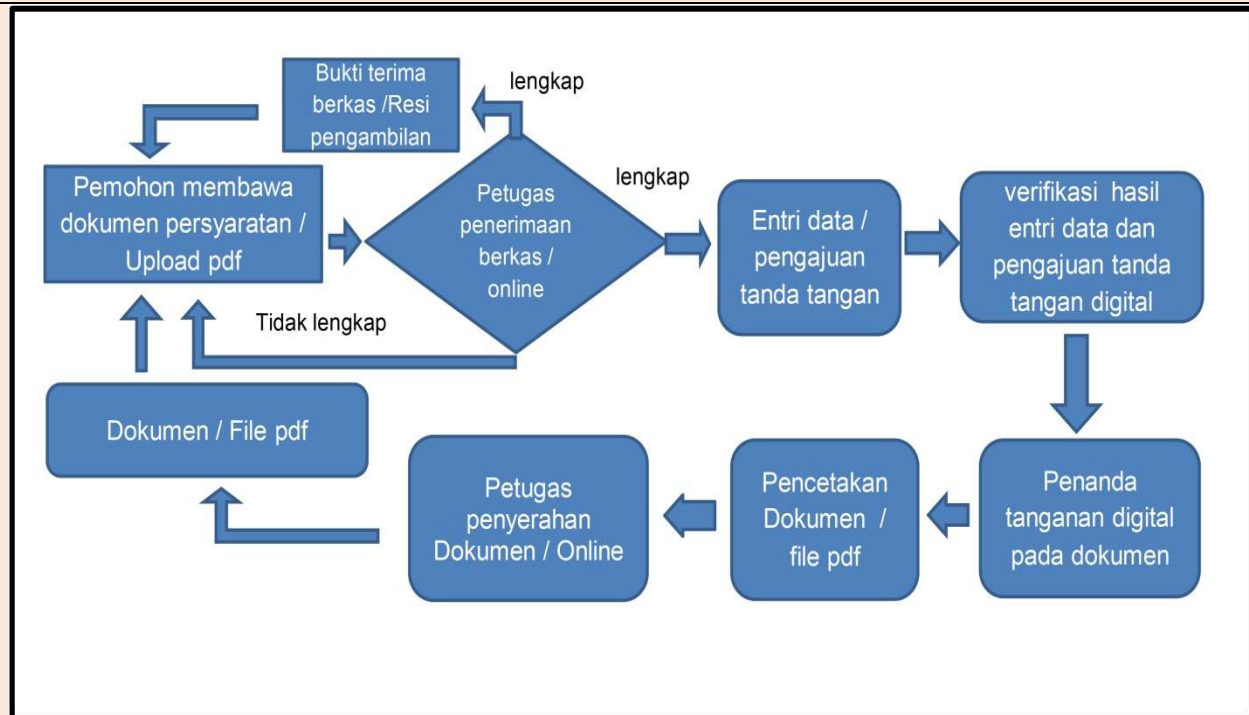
Bukti terima berkas /Resi pengambilan

lengkap

Pemohon membawa dokumen persyaratan / Upload pdf

Petugas penerimaan berkas / online

lengkap

Entri data / pengajuan tanda tangan

verifikasi hasil entri data dan pengajuan tanda tangan digital

Tidak lengkap

Dokumen / File pdf

Petugas penyerahan Dokumen / Online

Pencetakan Dokumen / file pdf

Penanda tanganan digital pada dokumen